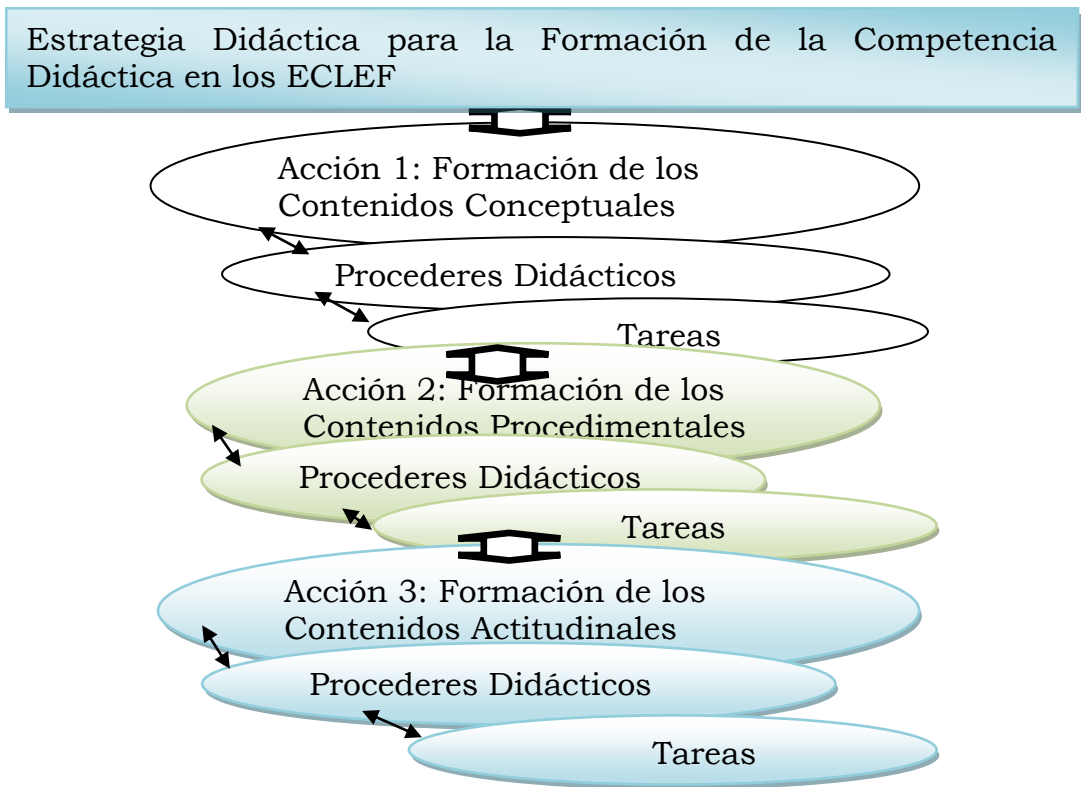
Estrategia Didáctica para la Formación de la Competencia Didáctica en los ECLEF

Acción 1: Formación de los Contenidos Conceptuales

Procederes Didácticos

Tareas

Acción 2: Formación de los Contenidos Procedimentales

Procederes Didácticos

Tareas

Acción 3: Formación de los Contenidos Actitudinales

Procederes Didácticos

Tareas